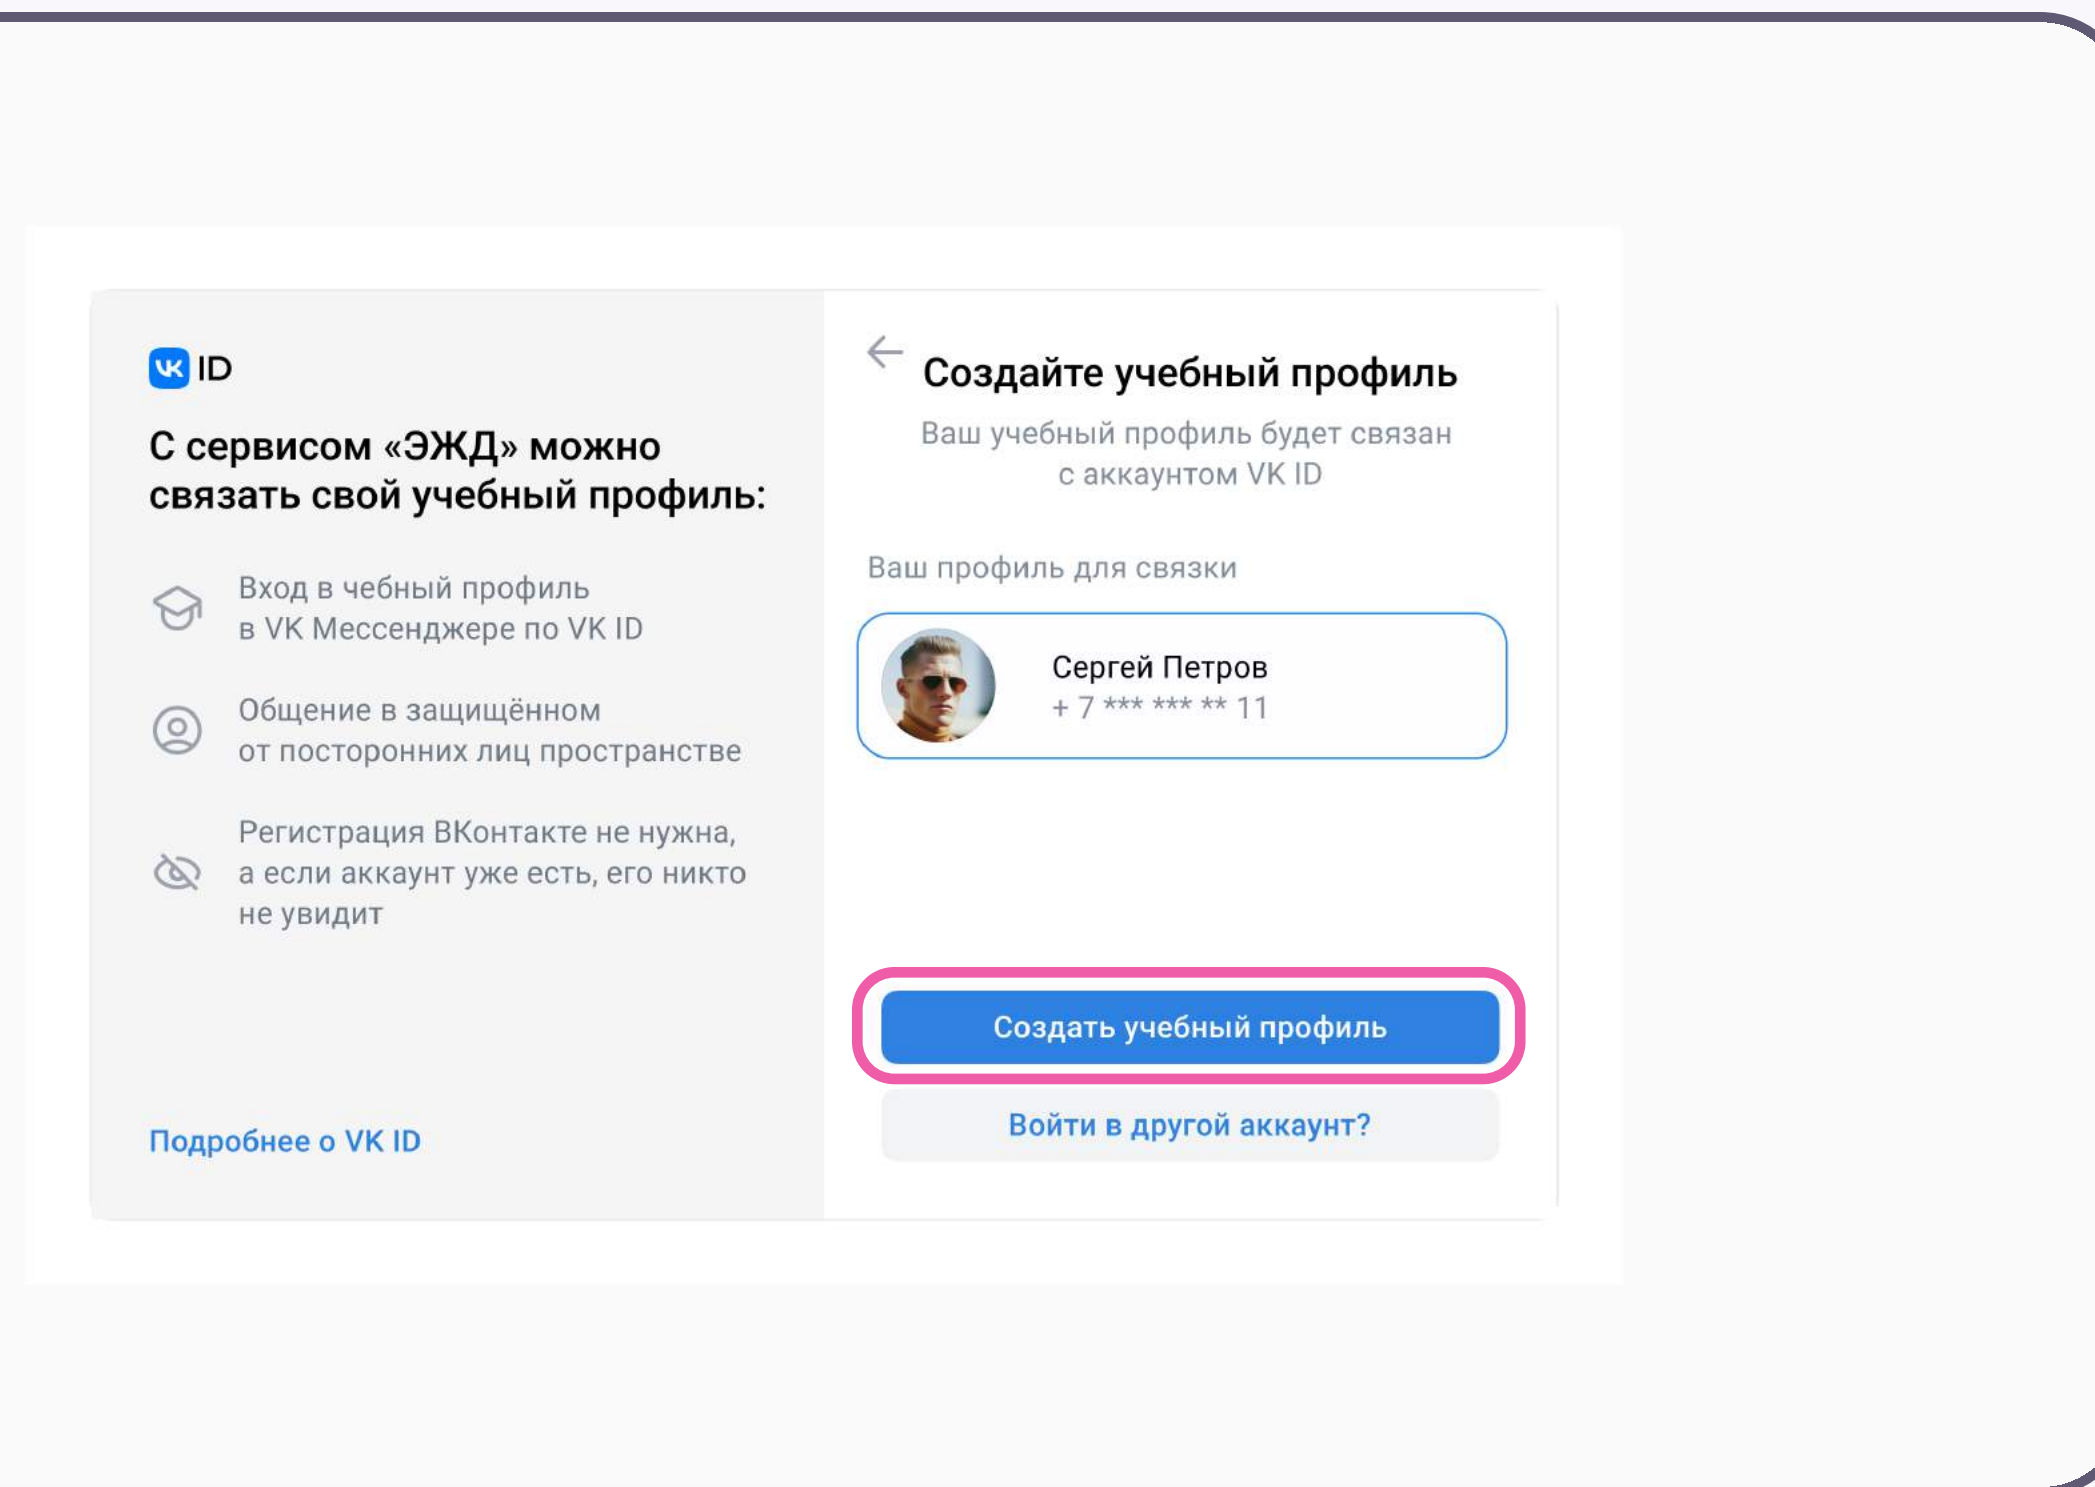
VK ID

С сервисом «ЭЖД» можно связать свой учебный профиль:

Вход в чебный профиль в VK Мессенджере по VK ID

Общение в защищённом от посторонних лиц пространстве

Регистрация ВКонтакте не нужна, а если аккаунт уже есть, его никто не увидит

Подробнее о VK ID

Создайте учебный профиль

Ваш учебный профиль будет связан с аккаунтом VK ID

Ваш профиль для связки

Сергей Петров
+ 7 *** *** ** 11

Создать учебный профиль

Войти в другой аккаунт?